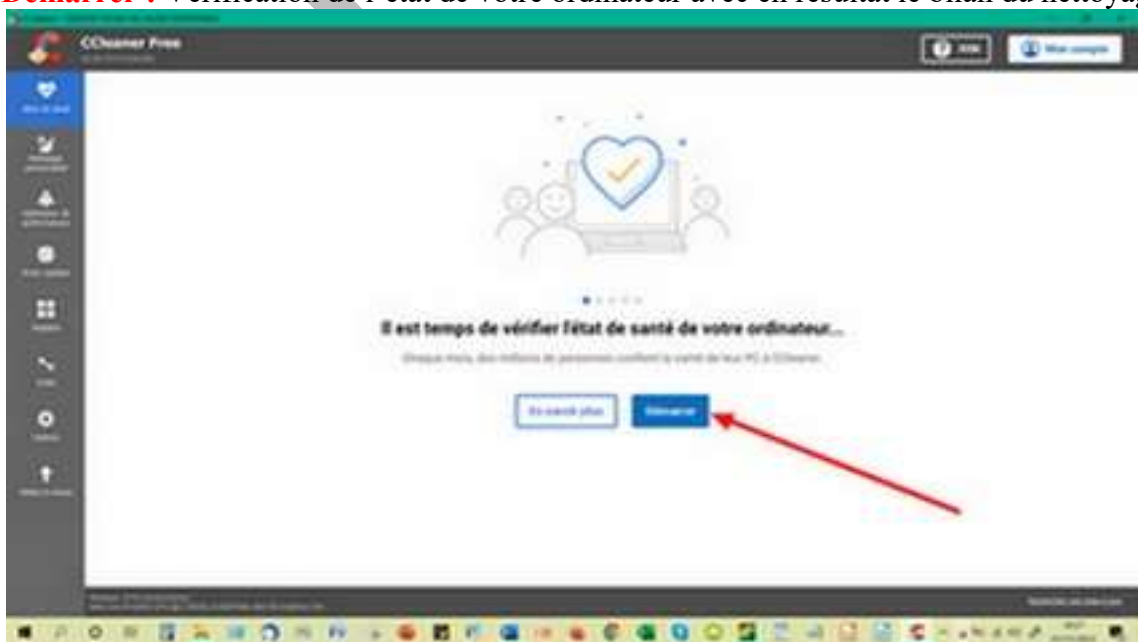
Démarrer : Vérification de l'état de votre ordinateur avec en résultat le bilan du nettoya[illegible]

CCleaner Free

Mon compte

Il est temps de vérifier l'état de santé de votre ordinateur...

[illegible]

En savoir plus

Démarrer